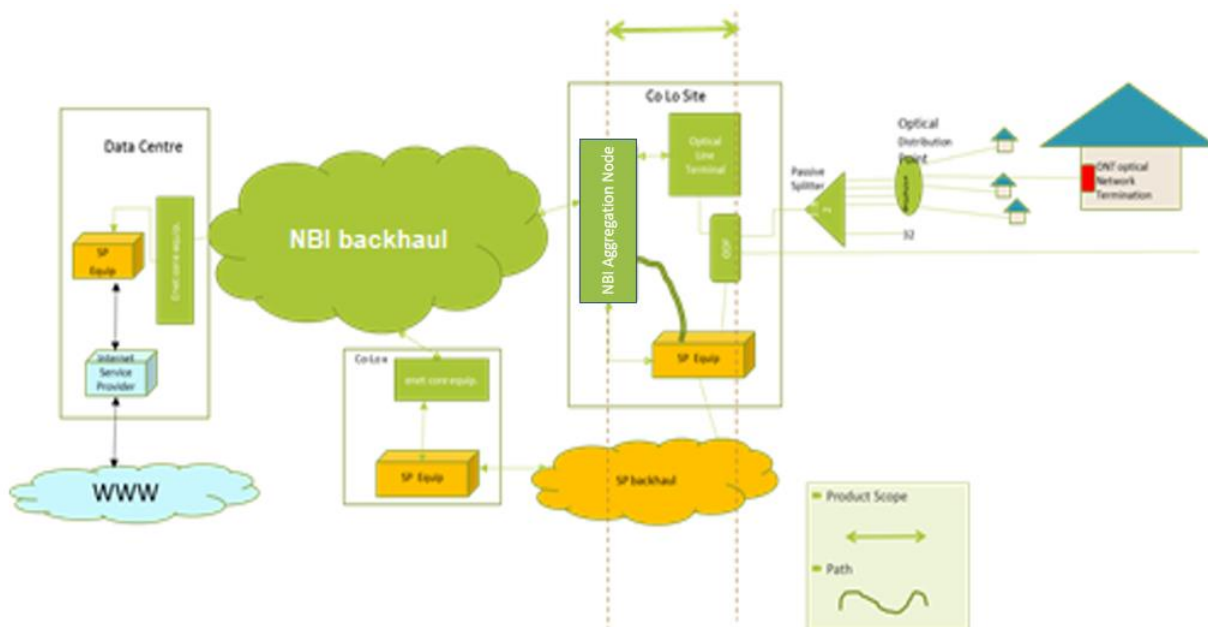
Data Centre

SP Equip

Enet core equip.

Internet Service Provider

WWW

NBI backhaul

Co Lo

Enet core equip.

SP Equip

Co Lo Site

NBI Aggregation Node

Optical Line Terminal

ODF

SP Equip

SP backhaul

Passive Splitter

Optical Distribution Point

32

ONT optical Network Termination

Product Scope

Path